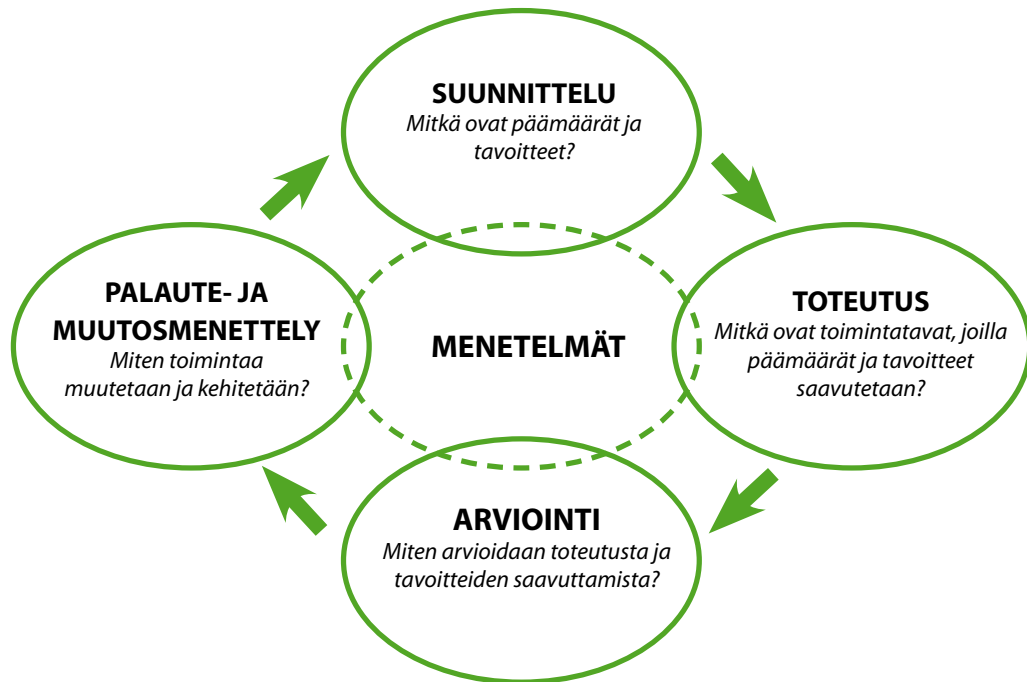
SUUNNITTELU
Mitkä ovat päämäärät ja tavoitteet?

PALAUTE- JA MUUTOSMENETTELY
Miten toimintaa muutetaan ja kehitetään?

MENETELMÄT

TOTEUTUS
Mitkä ovat toimintatavat, joilla päämäärät ja tavoitteet saavutetaan?

ARVIOINTI
Miten arvioidaan toteutusta ja tavoitteiden saavuttamista?